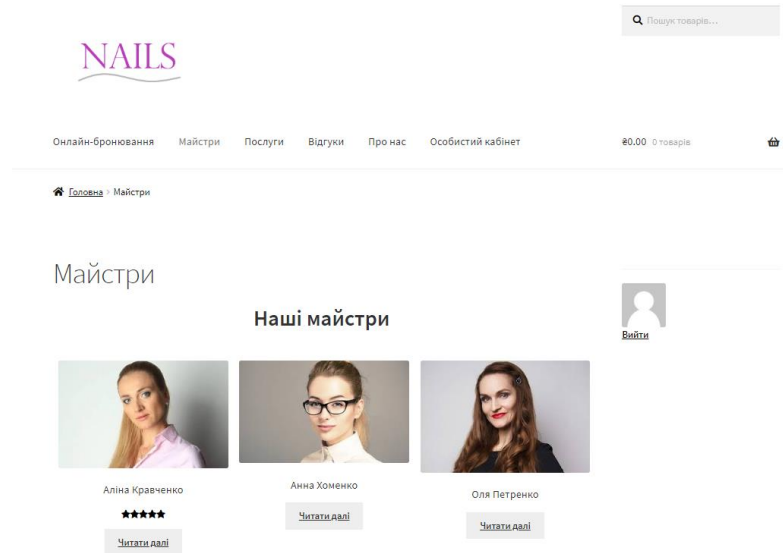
Пошук товарів...

NAILS

Онлайн-бронювання Майстри Послуги Відгуки Про нас Особистий кабінет

₴0.00 0 товарів

Головна › Майстри

Майстри

Наші майстри

Вийти

Аліна Кравченко

★★★★★

Читати далі

Анна Хоменко

Читати далі

Оля Петренко

Читати далі